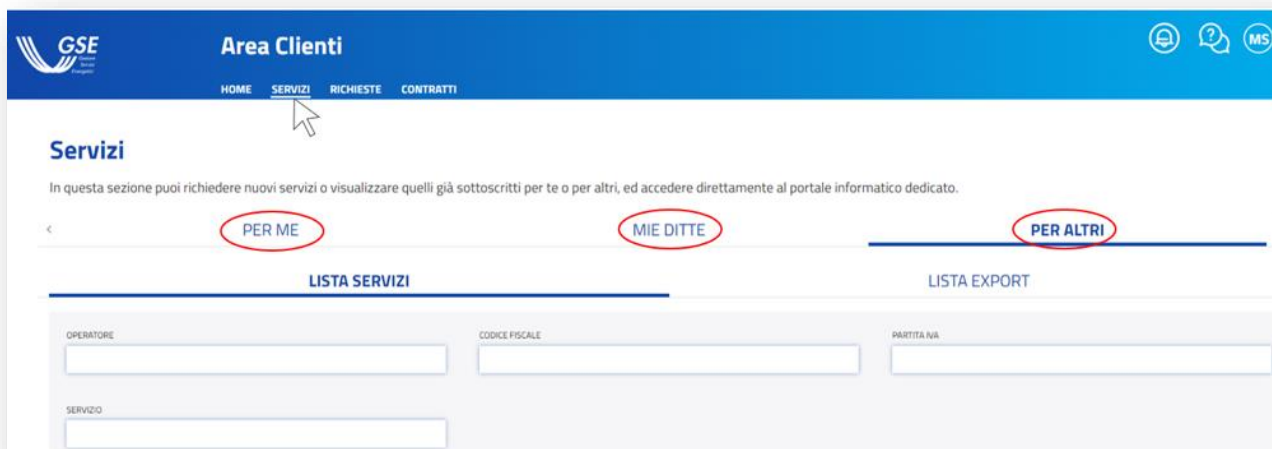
GSE
Gestore Servizi Energetici

Area Clienti

HOME SERVIZI RICHIESTE CONTRATTI

MS

Servizi

In questa sezione puoi richiedere nuovi servizi o visualizzare quelli già sottoscritti per te o per altri, ed accedere direttamente al portale informatico dedicato.

‹ PER ME MIE DITTE PER ALTRI

LISTA SERVIZI LISTA EXPORT

OPERATORE

CODICE FISCALE

PARTITA IVA

SERVIZIO